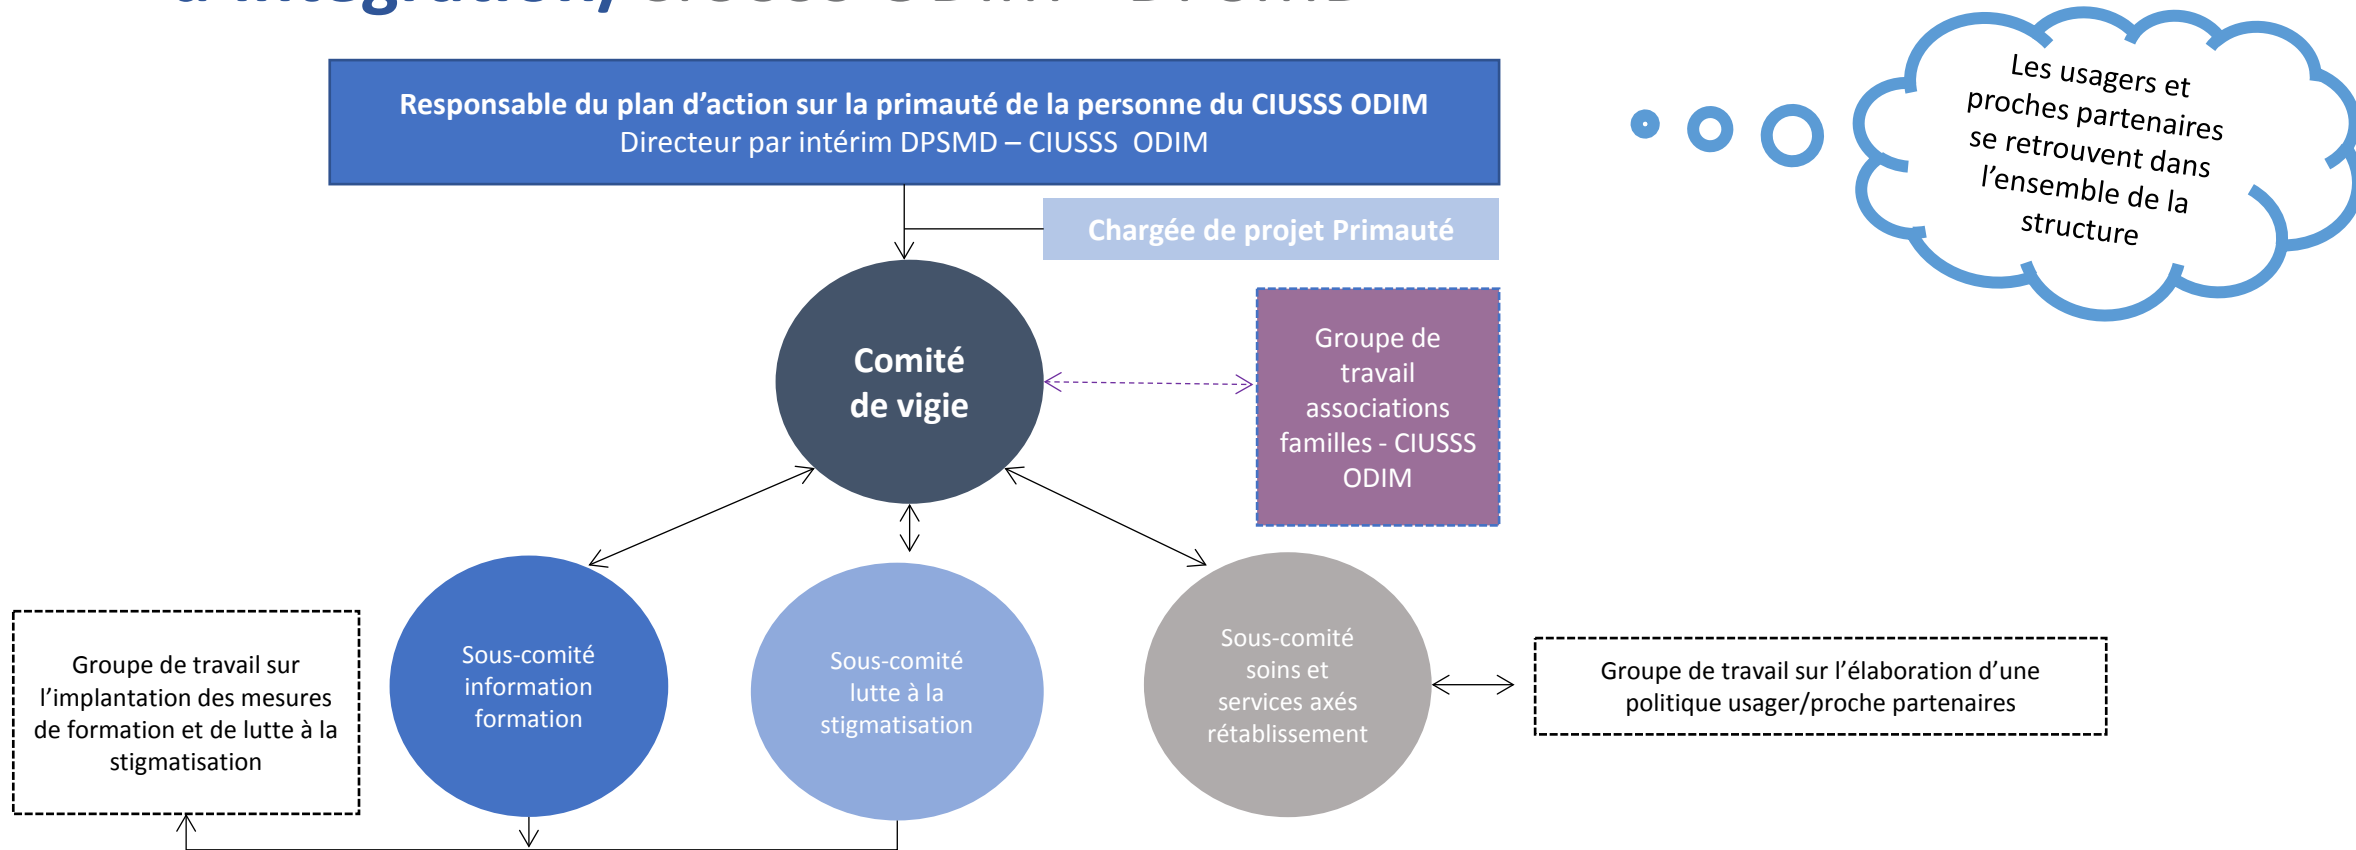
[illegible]

Responsable du plan d'action sur la primauté de la personne du CIUSSS ODIM
Directeur par intérim DPSMD – CIUSSS ODIM

Chargée de projet Primauté

Les usagers et proches partenaires se retrouvent dans l'ensemble de la structure

Comité de vigie

Groupe de travail associations familles - CIUSSS ODIM

Sous-comité information formation

Sous-comité lutte à la stigmatisation

Sous-comité soins et services axés rétablissement

Groupe de travail sur l'implantation des mesures de formation et de lutte à la stigmatisation

Groupe de travail sur l'élaboration d'une politique usager/proche partenaires